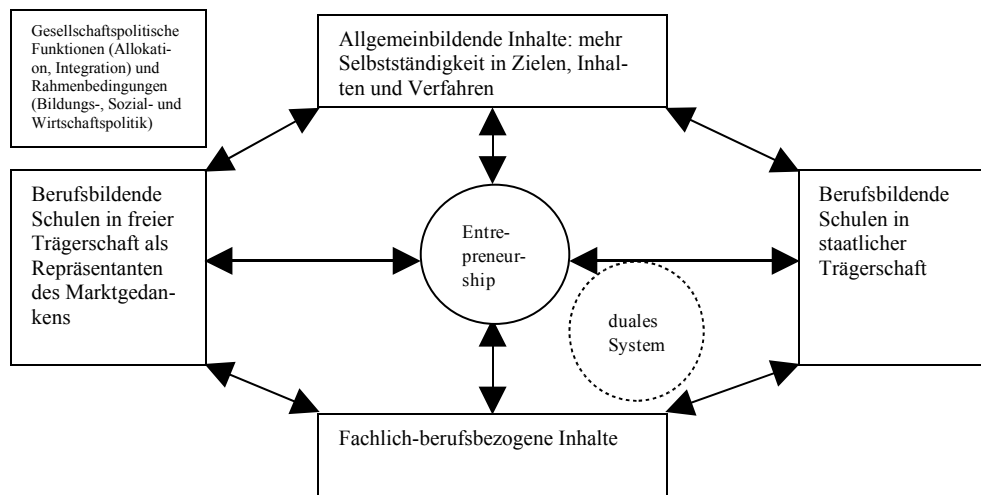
Gesellschaftspolitische Funktionen (Allokation, Integration) und Rahmenbedingungen (Bildungs-, Sozial- und Wirtschaftspolitik)

Allgemeinbildende Inhalte: mehr Selbstständigkeit in Zielen, Inhalten und Verfahren

Berufsbildende Schulen in freier Trägerschaft als Repräsentanten des Marktgedankens

Entrepreneurship

Berufsbildende Schulen in staatlicher Trägerschaft

duales System

Fachlich-berufsbezogene Inhalte